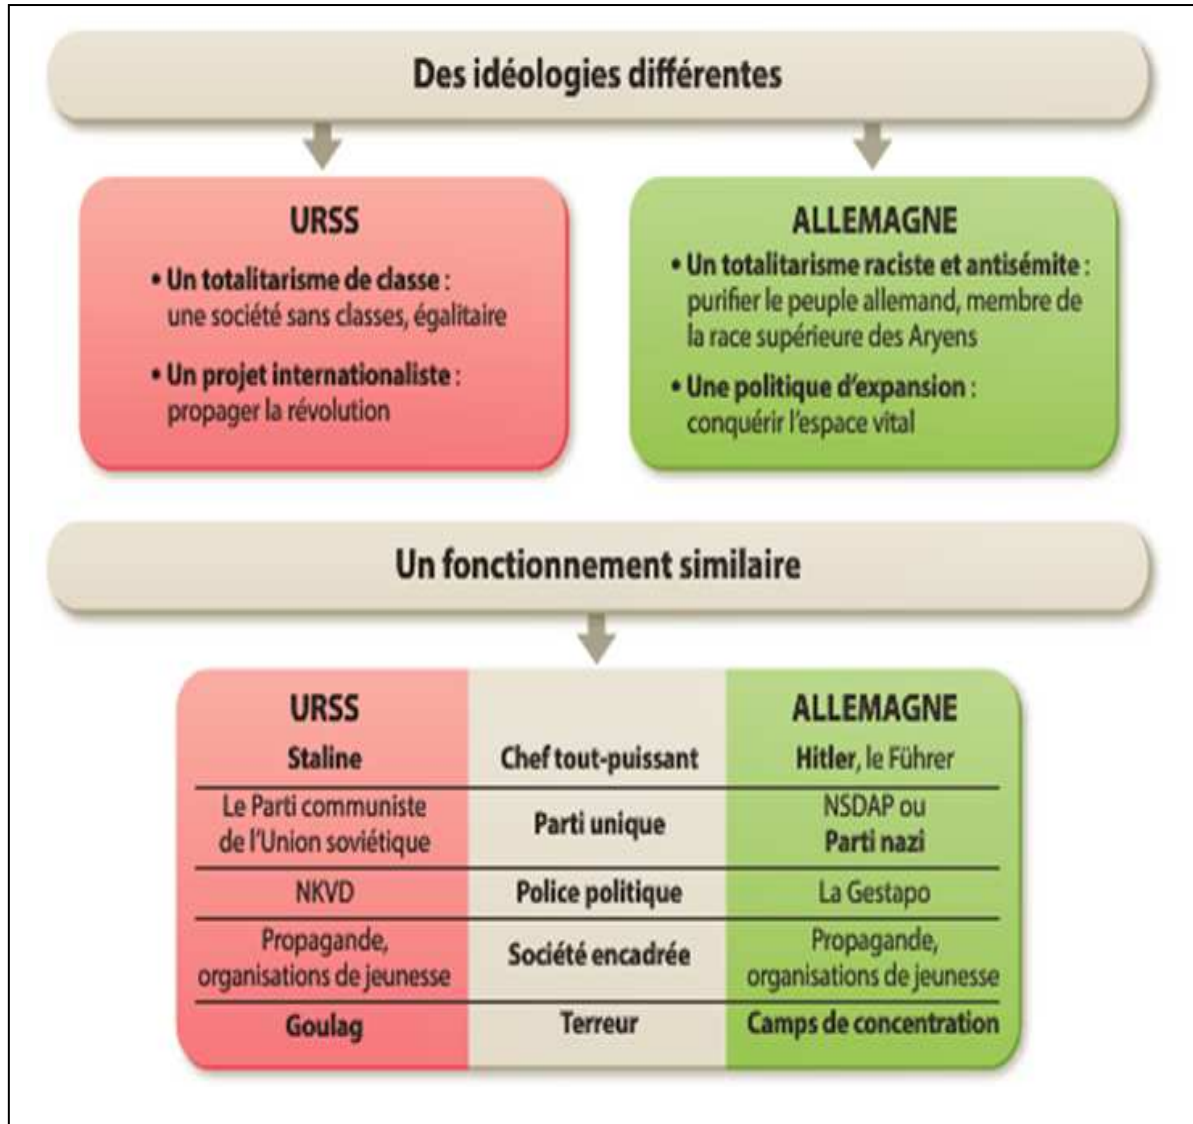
Des idéologies différentes

URSS

• Un totalitarisme de classe : une société sans classes, égalitaire

• Un projet internationaliste : propager la révolution

ALLEMAGNE

• Un totalitarisme raciste et antisémite : purifier le peuple allemand, membre de la race supérieure des Aryens

• Une politique d'expansion : conquérir l'espace vital

Un fonctionnement similaire

| URSS | | ALLEMAGNE |
|---|---|---|
| Staline | Chef tout-puissant | Hitler, le Führer |
| Le Parti communiste de l'Union soviétique | Parti unique | NSDAP ou Parti nazi |
| NKVD | Police politique | La Gestapo |
| Propagande, organisations de jeunesse | Société encadrée | Propagande, organisations de jeunesse |
| Goulag | Terreur | Camps de concentration |